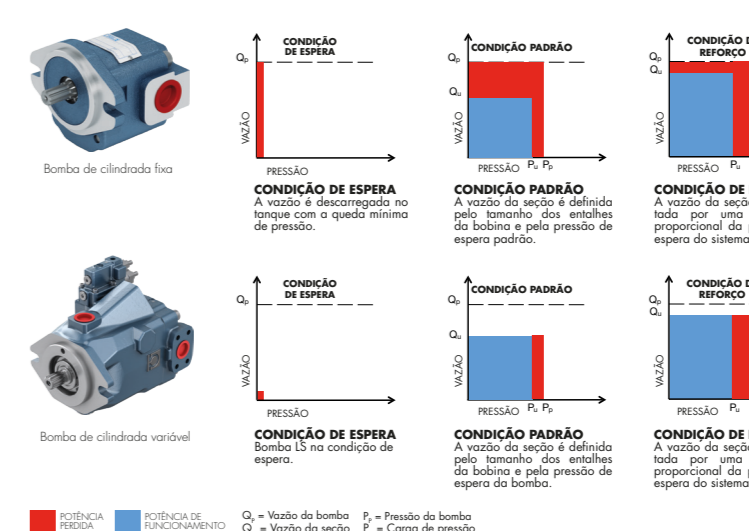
Bomba de cilindrada fixa

CONDIÇÃO DE ESPERA

$Q_p$

VAZÃO

PRESSÃO

CONDIÇÃO DE ESPERA
A vazão é descarregada no tanque com a queda mínima de pressão.

CONDIÇÃO PADRÃO

$Q_p$

$Q_u$

VAZÃO

PRESSÃO $P_u$ $P_p$

CONDIÇÃO PADRÃO
A vazão da seção é definida pelo tamanho dos entalhes da bobina e pela pressão de espera padrão.

CONDIÇÃO D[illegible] REFORÇO

$Q_p$
$Q_u$

VAZÃO

PRESSÃO $P_u$

CONDIÇÃO DE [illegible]
A vazão da seçã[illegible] tada por uma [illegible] proporcional da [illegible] espera do sistema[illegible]

Bomba de cilindrada variável

CONDIÇÃO DE ESPERA

$Q_p$

VAZÃO

PRESSÃO

CONDIÇÃO DE ESPERA
Bomba LS na condição de espera.

CONDIÇÃO PADRÃO

$Q_p$

$Q_u$

VAZÃO

PRESSÃO $P_u$ $P_p$

CONDIÇÃO PADRÃO
A vazão da seção é definida pelo tamanho dos entalhes da bobina e pela pressão de espera da bomba.

CONDIÇÃO D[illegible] REFORÇO

$Q_p$
$Q_u$

VAZÃO

PRESSÃO $P_u$

CONDIÇÃO DE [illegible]
A vazão da seçã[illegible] tada por uma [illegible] proporcional da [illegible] espera do sistema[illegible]

POTÊNCIA PERDIDA

POTÊNCIA DE FUNCIONAMENTO

$Q_p$ = Vazão da bomba $P_p$ = Pressão da bomba
$Q_u$ = Vazão da seção $P_u$ = Carga de pressão